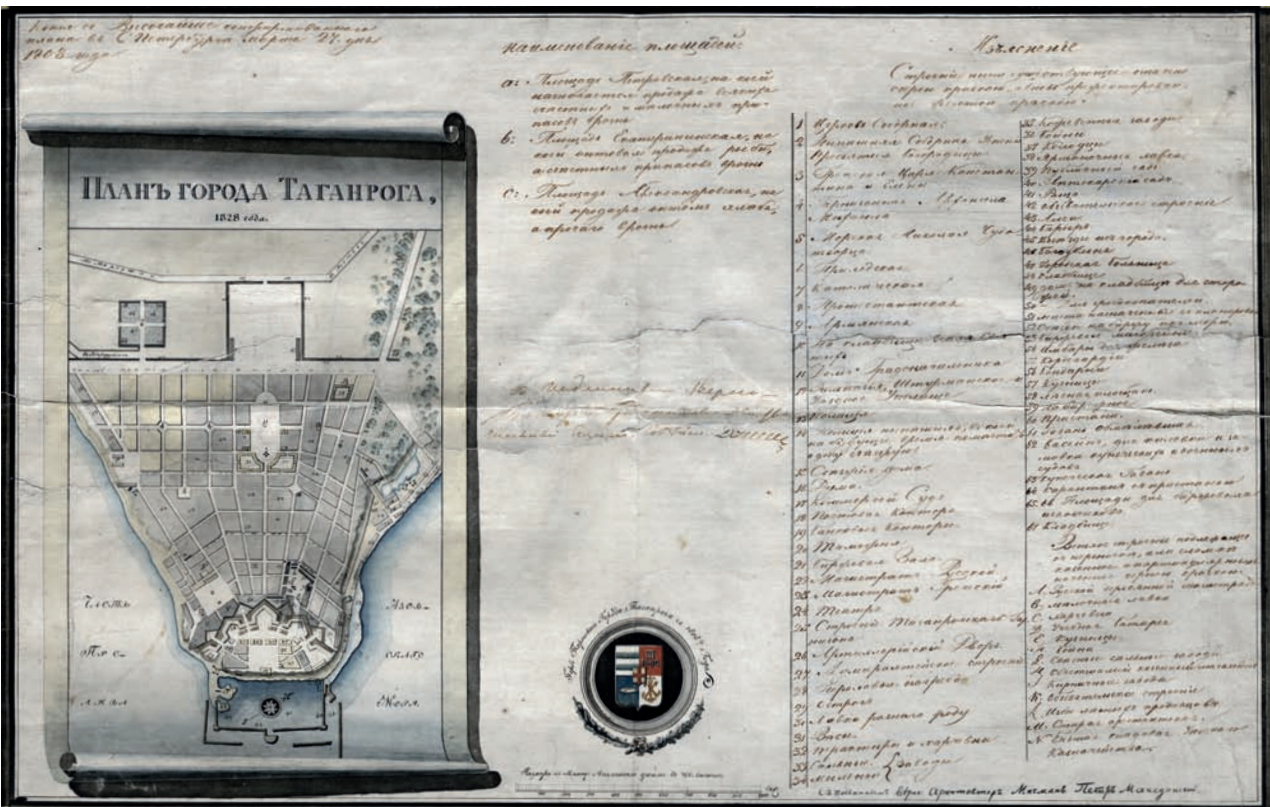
Копия с Высочайше конфирмованнаго плана въ С. Петербургѣ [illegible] 24. дня 1808 года

Наименованіе площадей

а: Площадь Петровская, на коей назначается продажа всякаго съестнаго и домашняго припасов врем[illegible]

в: Площадь Екатерининская, на коей оптовая продажа россійскаго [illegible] припасов врем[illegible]

с: Площадь Александровская, на коей продажа оптомъ хлеба, а прочаго врем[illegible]

Изъясненіе

Строеній ныне существующихъ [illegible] строенія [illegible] на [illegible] красною

1 Церковь Соборная
2 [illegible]
3 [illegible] Царя Константина и Елены
4 Греческая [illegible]
5 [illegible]
6 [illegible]
7 Католическая
8 Протестантская
9 Армянская
10 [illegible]
11 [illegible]
12 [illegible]
13 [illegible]
14 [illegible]
15 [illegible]
16 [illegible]
17 Коммерческій Судъ
18 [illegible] контора
19 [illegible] контора
20 Таможня
21 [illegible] Зала
22 Магистратъ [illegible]
23 Магистратъ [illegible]
24 Театръ
25 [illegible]
26 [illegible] Дворъ
27 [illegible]
28 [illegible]
29 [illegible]
30 Лавка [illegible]
31 Весы
32 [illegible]
33 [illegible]
34 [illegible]

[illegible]

ПЛАНЪ ГОРОДА ТАГАНРОГА,
1828 года.

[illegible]

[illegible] Архитекторъ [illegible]